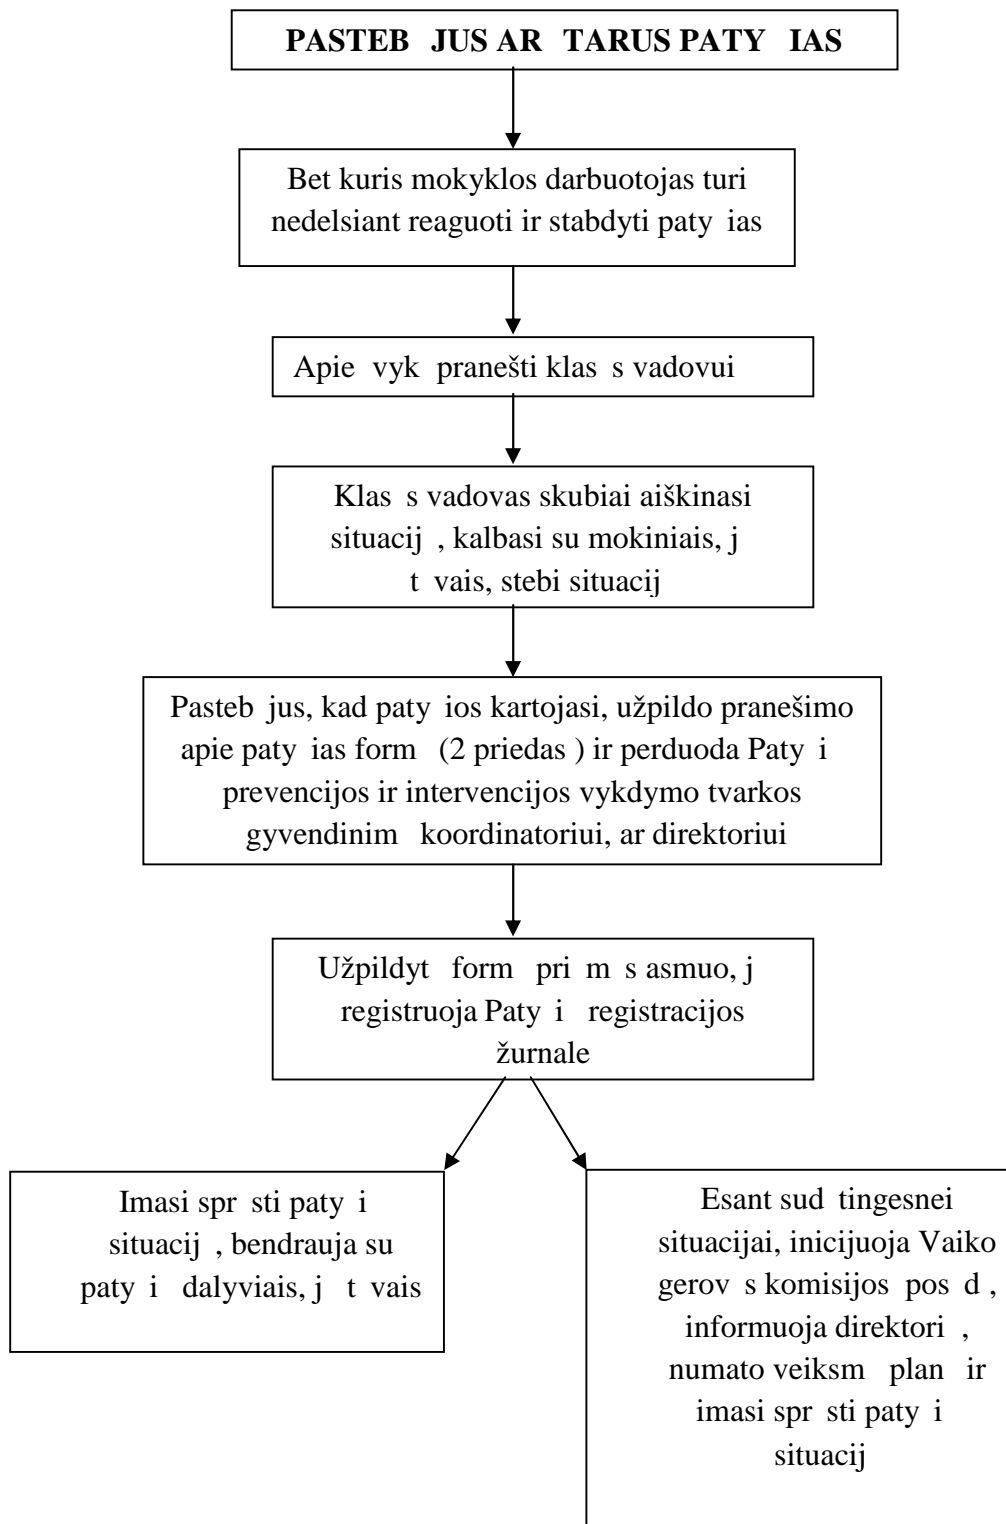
PASTEB JUS AR TARUS PATY IAS

Bet kuris mokyklos darbuotojas turi nedelsiant reaguoti ir stabdyti paty ias

Apie vyk pranešti klas s vadovui

Klas s vadovas skubiai aiškinasi situacij , kalbasi su mokiniais, j t vais, stebi situacij

Pasteb jus, kad paty ios kartojasi, užpildo pranešimo apie paty ias form (2 priedas ) ir perduoda Paty i prevencijos ir intervencijos vykdymo tvarkos gyvendinim koordinatoriui, ar direktoriui

Užpildyt form pri m s asmuo, j registruoja Paty i registracijos žurnale

Imasi spr sti paty i situacij , bendrauja su paty i dalyviais, j t vais

Esant sud tingesnei situacijai, inicijuoja Vaiko gerov s komisijos pos d , informuoja direktori , numato veiksm plan ir imasi spr sti paty i situacij